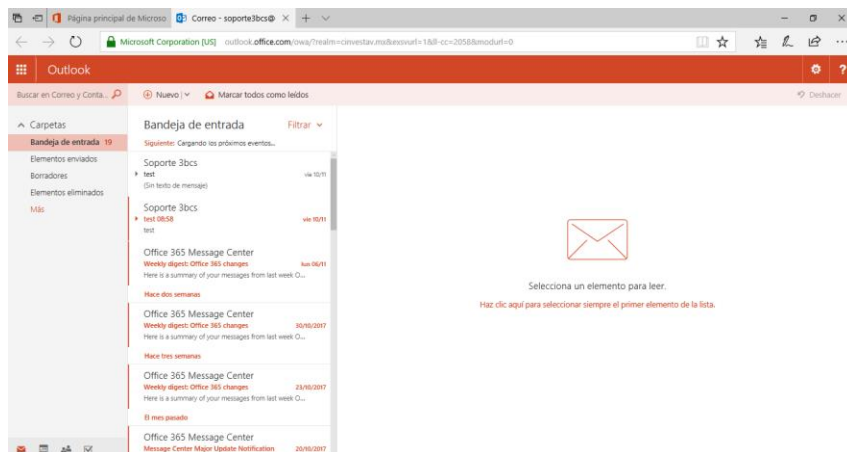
Página principal de Microso
Correo - soporte3bcs@
Microsoft Corporation [US] outlook.office.com/owa/?realm=cinvestav.mx&exsvurl=1&ll-cc=2058&modurl=0
Outlook
Buscar en Correo y Conta...
Nuevo
Marcar todos como leídos
Deshacer
Carpetas
Bandeja de entrada 19
Elementos enviados
Borradores
Elementos eliminados
Más
Bandeja de entrada
Filtrar
Siguiente: Cargando los próximos eventos...
Soporte 3bcs
test
vie 10/11
(Sin texto de mensaje)
Soporte 3bcs
test 08:58
vie 10/11
test
Office 365 Message Center
Weekly digest: Office 365 changes
lun 06/11
Here is a summary of your messages from last week O...
Hace dos semanas
Office 365 Message Center
Weekly digest: Office 365 changes
30/10/2017
Here is a summary of your messages from last week O...
Hace tres semanas
Office 365 Message Center
Weekly digest: Office 365 changes
23/10/2017
Here is a summary of your messages from last week O...
El mes pasado
Office 365 Message Center
Message Center Major Update Notification
20/10/2017
Selecciona un elemento para leer.
Haz clic aquí para seleccionar siempre el primer elemento de la lista.